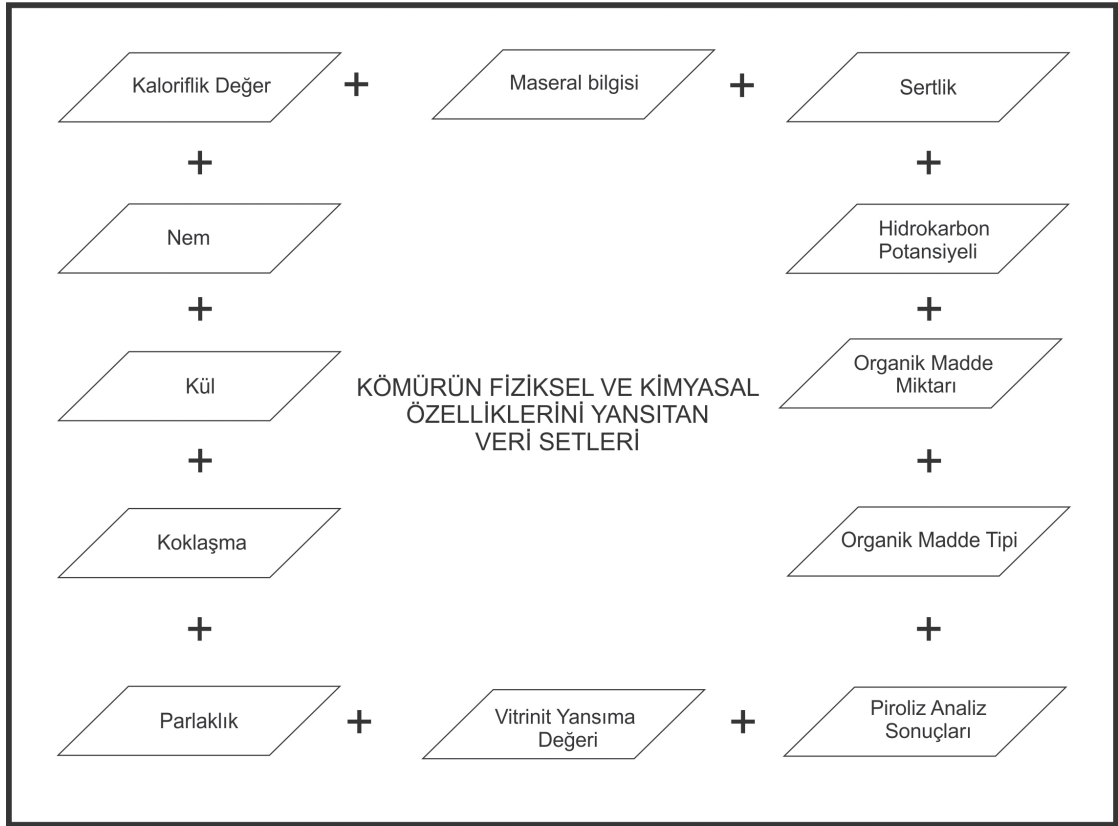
Kaloriflik Değer + Maseral bilgisi + Sertlik

+

Nem

+

Kül

+

Koklaşma

+

Parlaklık + Vitrinit Yansıma Değeri + Piroliz Analiz Sonuçları

+

Hidrokarbon Potansiyeli

+

Organik Madde Miktarı

+

Organik Madde Tipi

+

KÖMÜRÜN FİZİKSEL VE KİMYASAL ÖZELLİKLERİNİ YANSITAN VERİ SETLERİ